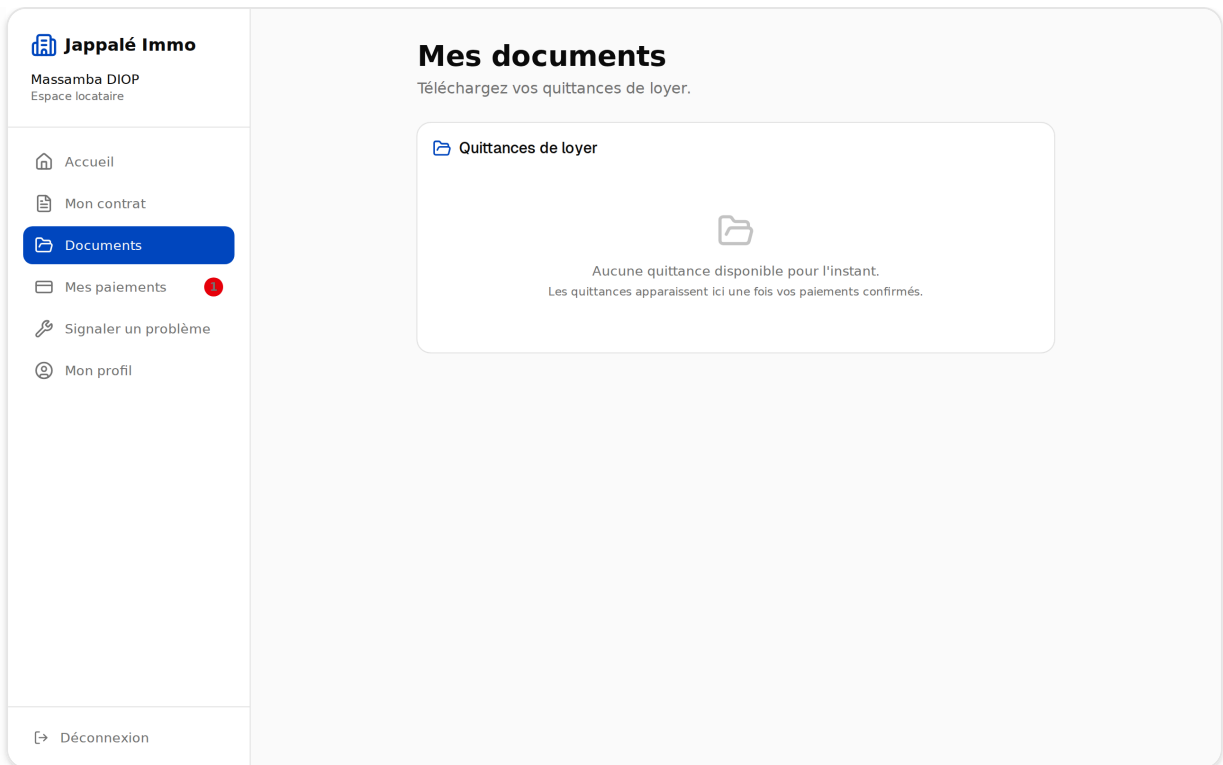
Jappalé Immo

Massamba DIOP
Espace locataire

Accueil
Mon contrat
Documents
Mes paiements 1
Signaler un problème
Mon profil

Déconnexion

Mes documents

Téléchargez vos quittances de loyer.

Quittances de loyer

Aucune quittance disponible pour l'instant.

Les quittances apparaissent ici une fois vos paiements confirmés.